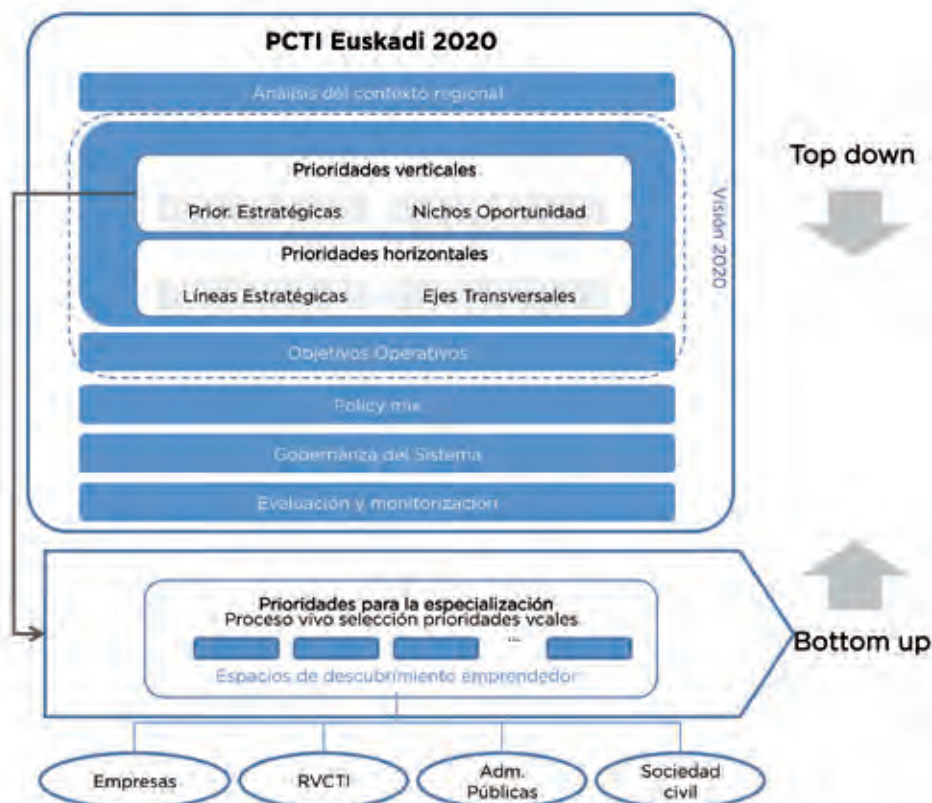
PCTI Euskadi 2020

Análisis del contexto regional

Prioridades verticales

Prior. Estratégicas

Nichos Oportunidad

Prioridades horizontales

Líneas Estratégicas

Ejes Transversales

Visión 2020

Objetivos Operativos

Policy mix

Gobernanza del Sistema

Evaluación y monitorización

Top down

Prioridades para la especialización
Proceso vivo selección prioridades vcales

...

Espacios de descubrimiento emprendedor

Bottom up

Empresas

RVCTI

Adm. Públicas

Sociedad civil